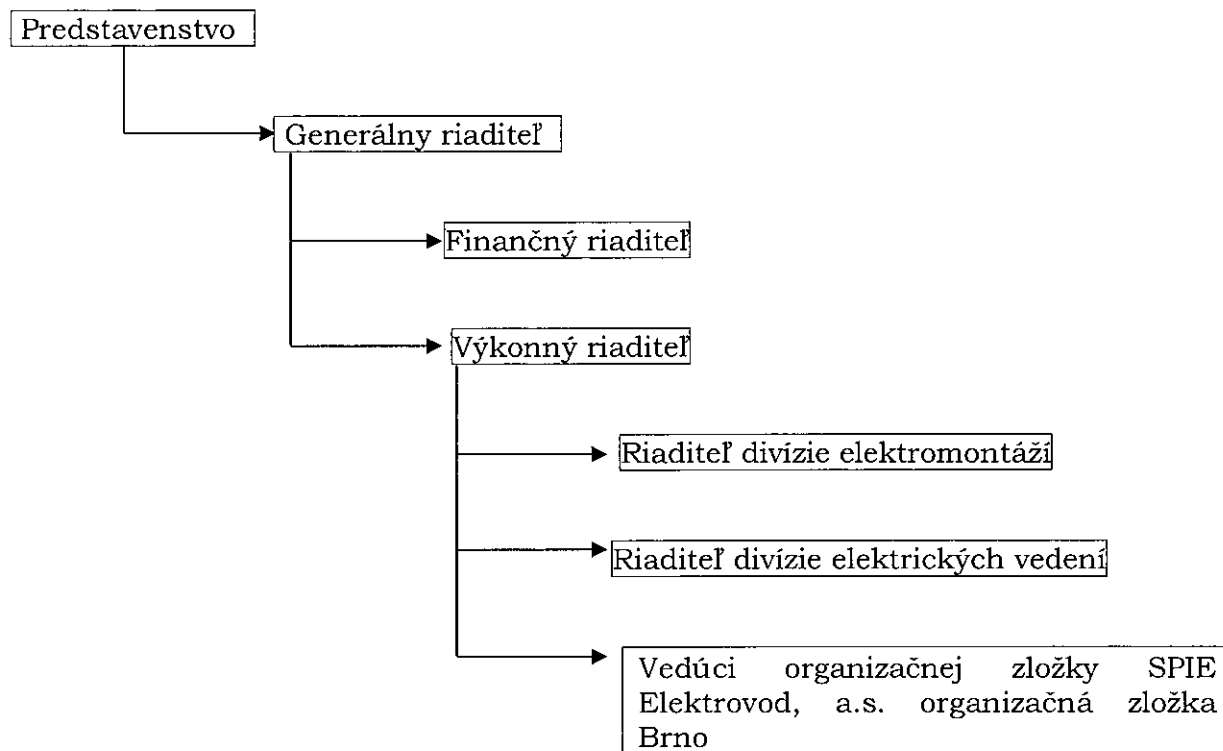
Predstavenstvo

Generálny riaditeľ

Finančný riaditeľ

Výkonný riaditeľ

Riaditeľ divízie elektromontáží

Riaditeľ divízie elektrických vedení

Vedúci organizačnej zložky SPIE Elektrovod, a.s. organizačná zložka Brno